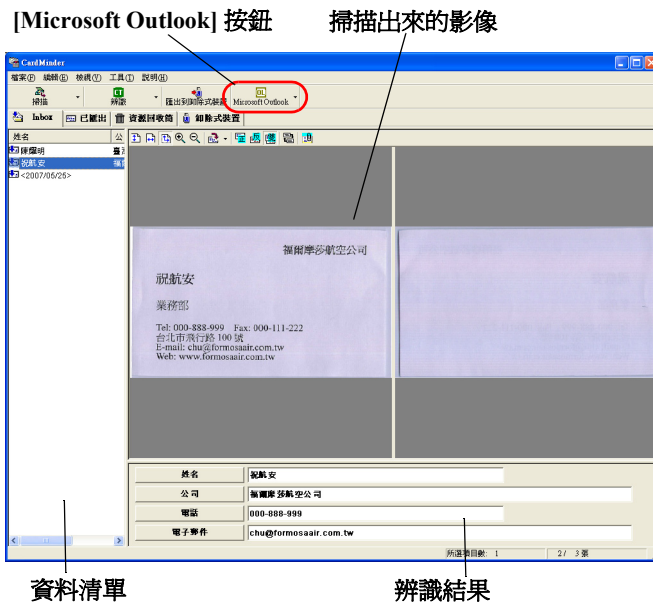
[Microsoft Outlook] 按鈕

掃描出來的影像

CardMinder

檔案(F) 編輯(E) 檢視(V) 工具(T) 說明(H)

掃描 辨識 匯出到卸除式裝置 Microsoft Outlook

Inbox 已匯出 資源回收筒 卸除式裝置

姓名 公

傅耀明 豐

祝航安 福

<2007/05/25>

福爾摩莎航空公司

祝航安

業務部

Tel: 000-888-999 Fax: 000-111-222
台北市飛行路 100 號
E-mail: chu@formosaair.com.tw
Web: www.formosaair.com.tw

| 姓名 | 祝航安 |
|---|---|
| 公司 | 福爾摩莎航空公司 |
| 電話 | 000-888-999 |
| 電子郵件 | chu@formosaair.com.tw |

所選項目數: 1 2/ 3 張

資料清單

辨識結果